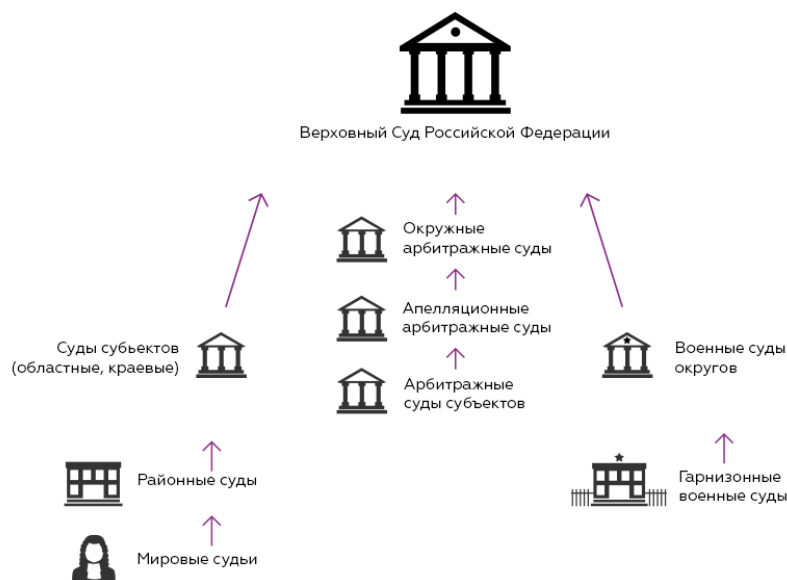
Верховный Суд Российской Федерации

Окружные арбитражные суды

Апелляционные арбитражные суды

Арбитражные суды субъектов

Суды субъектов (областные, краевые)

Районные суды

Мировые судьи

Военные суды округов

Гарнизонные военные суды